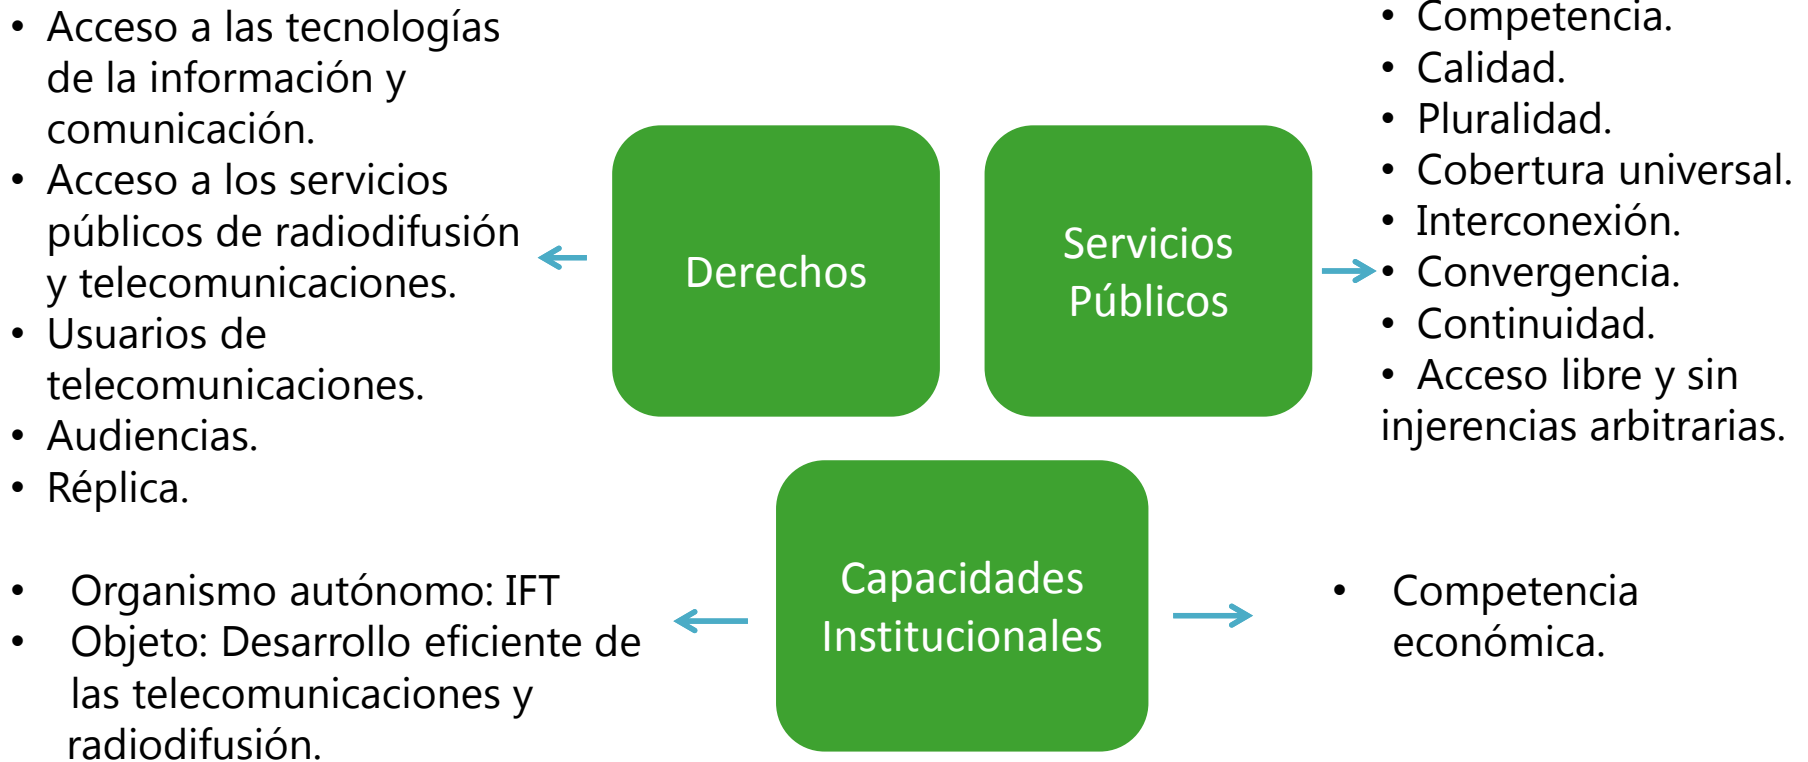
• Acceso a las tecnologías de la información y comunicación.
• Acceso a los servicios públicos de radiodifusión y telecomunicaciones.
• Usuarios de telecomunicaciones.
• Audiencias.
• Réplica.

Derechos

Servicios Públicos

• Competencia.
• Calidad.
• Pluralidad.
• Cobertura universal.
• Interconexión.
• Convergencia.
• Continuidad.
• Acceso libre y sin injerencias arbitrarias.

• Organismo autónomo: IFT
• Objeto: Desarrollo eficiente de las telecomunicaciones y radiodifusión.

Capacidades Institucionales

• Competencia económica.